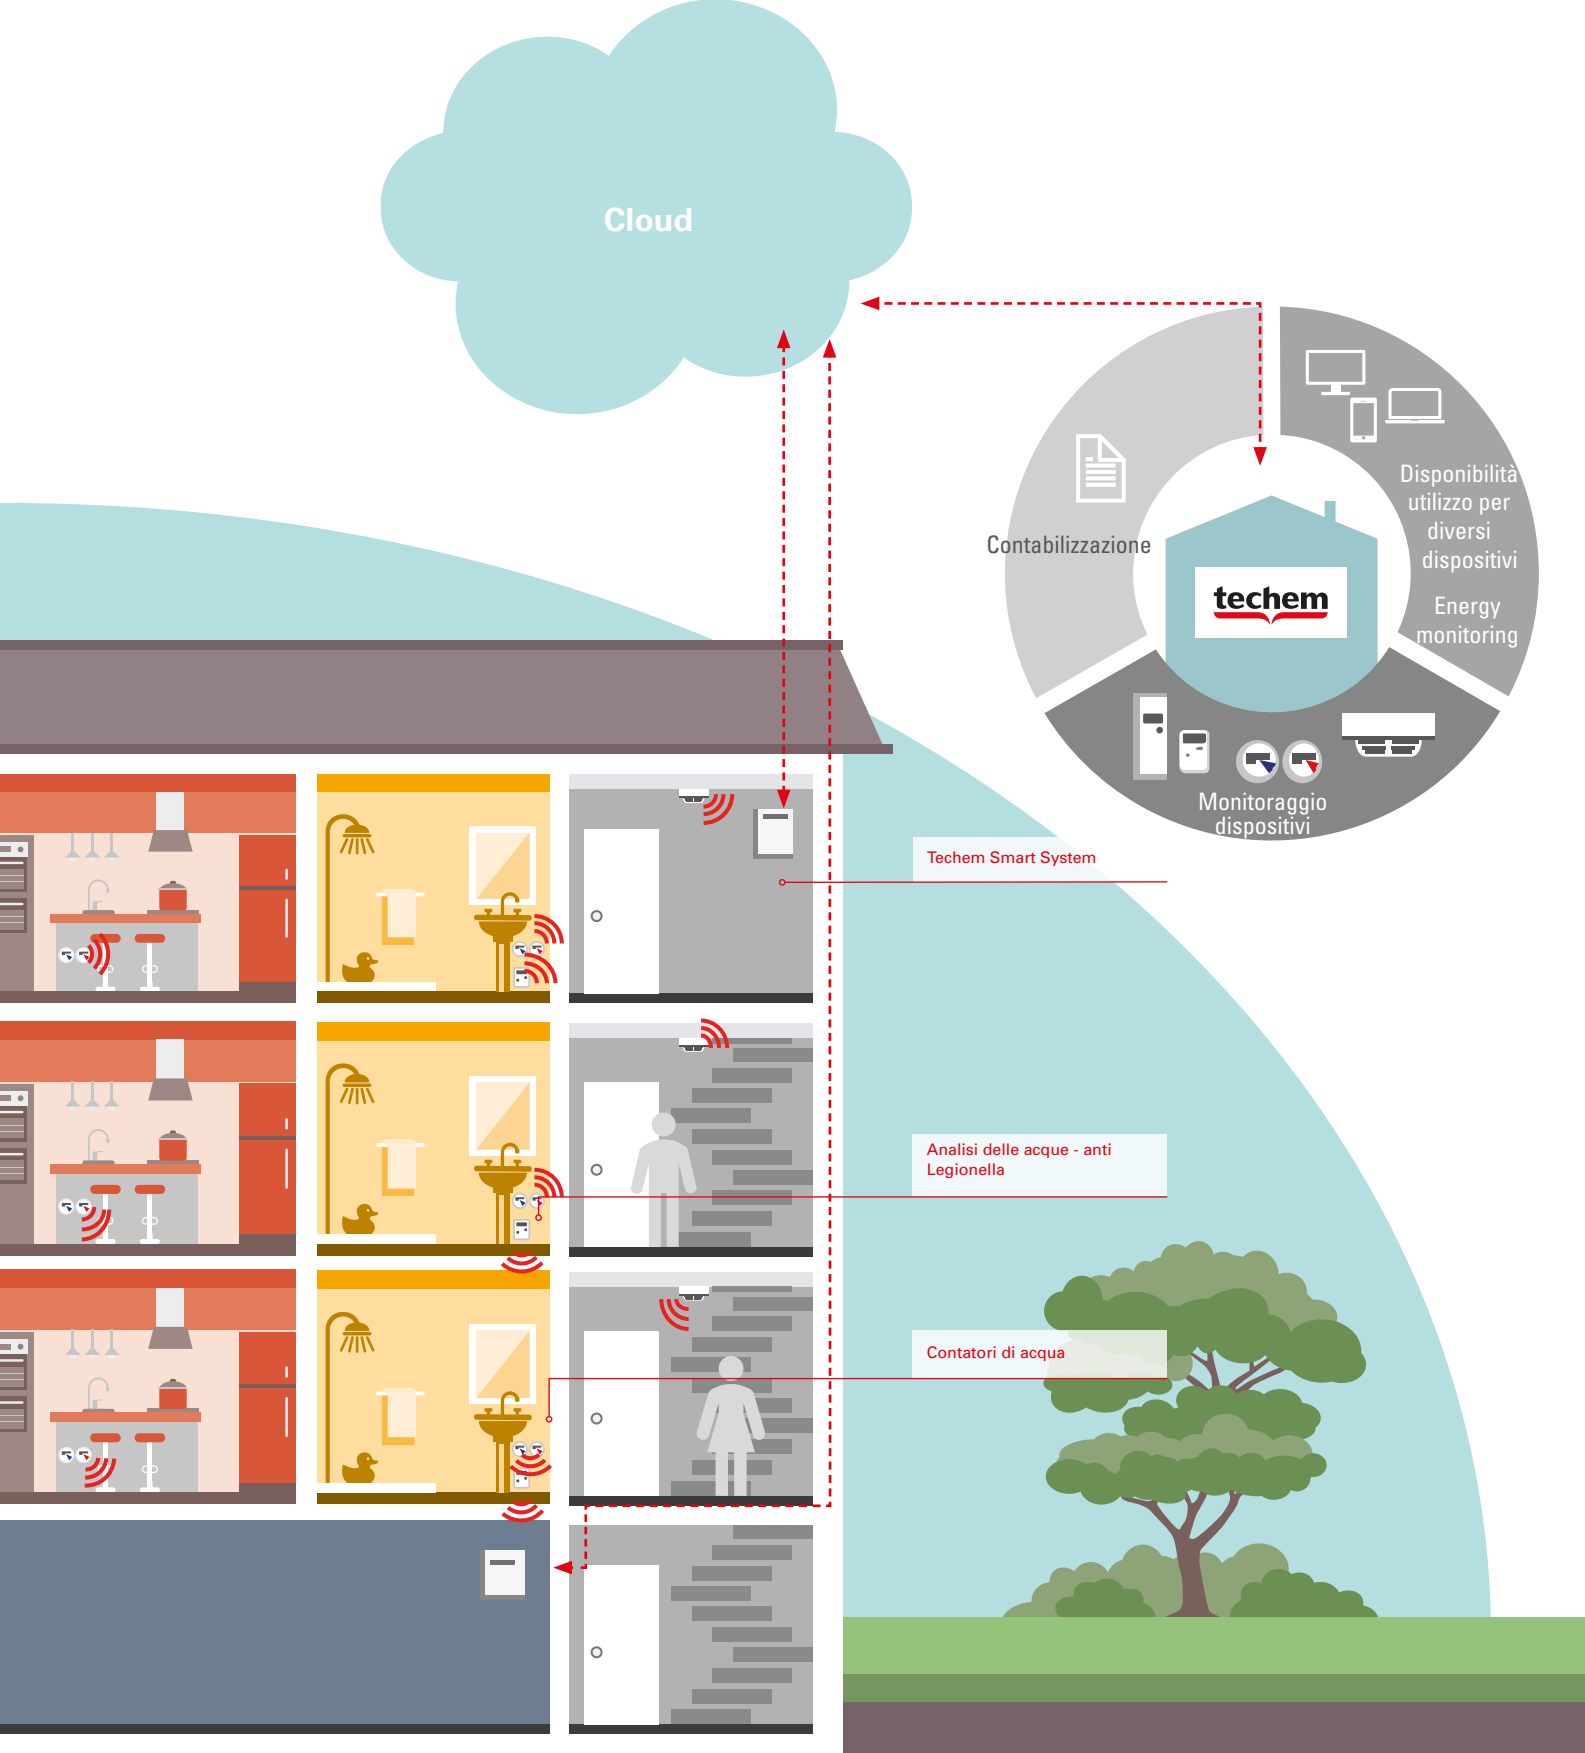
Cloud

Contabilizzazione

Disponibilità utilizzo per diversi dispositivi

Energy monitoring

techem

Monitoraggio dispositivi

Techem Smart System

Analisi delle acque - anti Legionella

Contatori di acqua